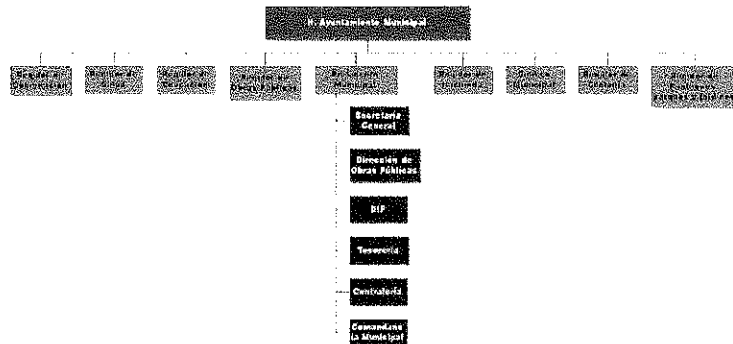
H. Ayuntamiento Municipal

Regidor de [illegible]

Regidor de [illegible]

Regidor de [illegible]

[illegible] Obras Públicas

Presidente Municipal

Regidor de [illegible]

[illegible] Municipal

Regidor de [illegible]

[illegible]

Secretaría General

Dirección de Obras Públicas

DIF

Tesorería

Contraloría

Comandancia Municipal